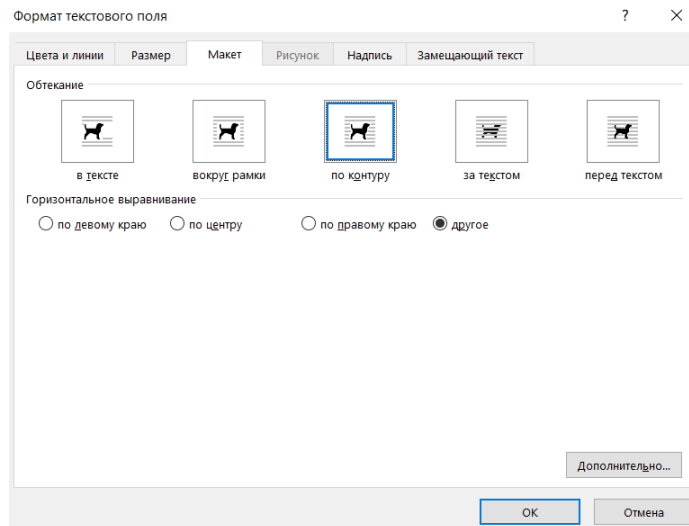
Формат текстового поля

?

Цвета и линии | Размер | Макет | Рисунок | Надпись | Замещающий текст

Обтекание

в тексте

вокруг рамки

по контуру

за текстом

перед текстом

Горизонтальное выравнивание

по левому краю

по центру

по правому краю

другое

Дополнительно...

ОК

Отмена